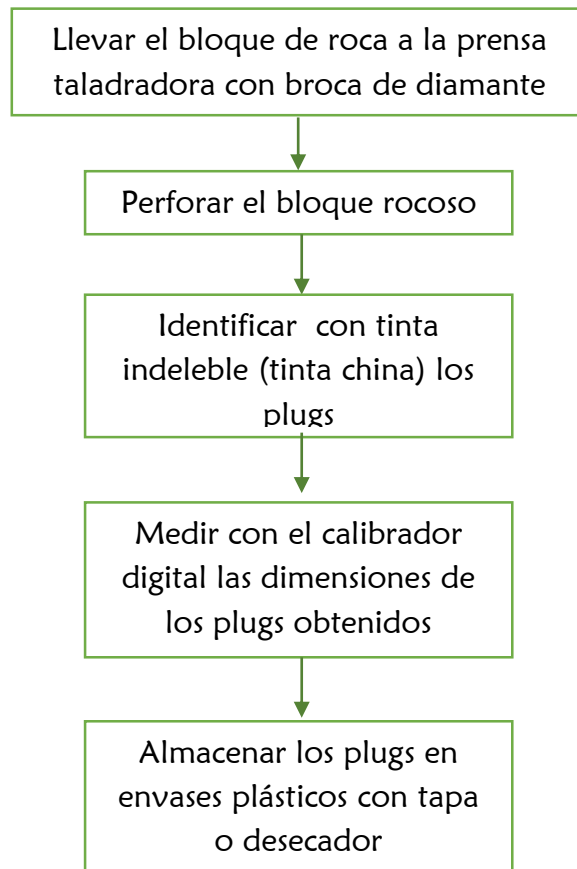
Llevar el bloque de roca a la prensa taladradora con broca de diamante

Perforar el bloque rocoso

Identificar con tinta indeleble (tinta china) los plugs

Medir con el calibrador digital las dimensiones de los plugs obtenidos

Almacenar los plugs en envases plásticos con tapa o desecador